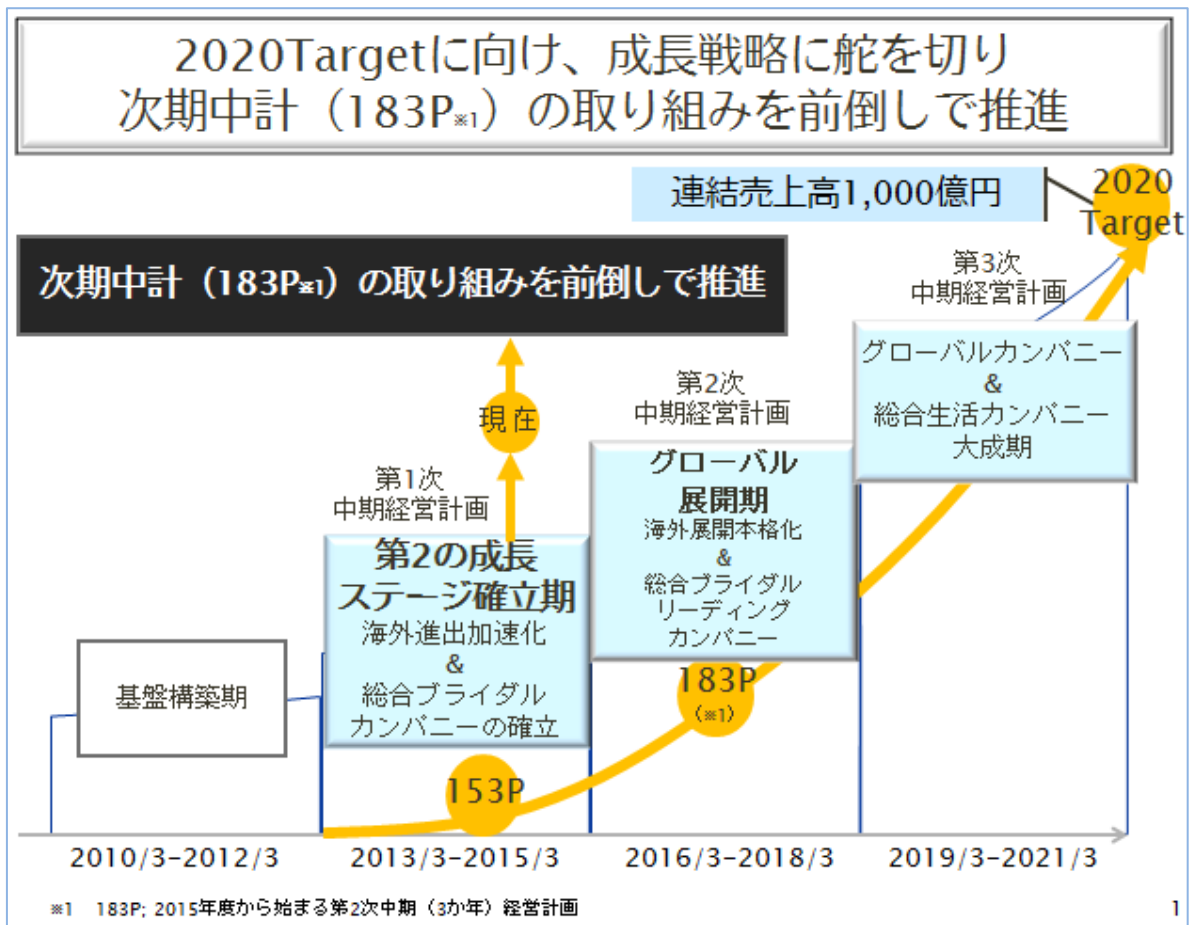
2020Targetに向け、成長戦略に舵を切り
次期中計（183P※1）の取り組みを前倒しで推進

連結売上高1,000億円

2020 Target

次期中計（183P※1）の取り組みを前倒しで推進

第3次
中期経営計画

グローバルカンパニー
&
総合生活カンパニー
大成期

第2次
中期経営計画

現在

グローバル
展開期
海外展開本格化
&
総合ブライダル
リーディング
カンパニー

第1次
中期経営計画

第2の成長
ステージ確立期
海外進出加速化
&
総合ブライダル
カンパニーの確立

183P
（※1）

基盤構築期

153P

2010/3-2012/3
2013/3-2015/3
2016/3-2018/3
2019/3-2021/3

※1　183P; 2015年度から始まる第2次中期（3か年）経営計画

1